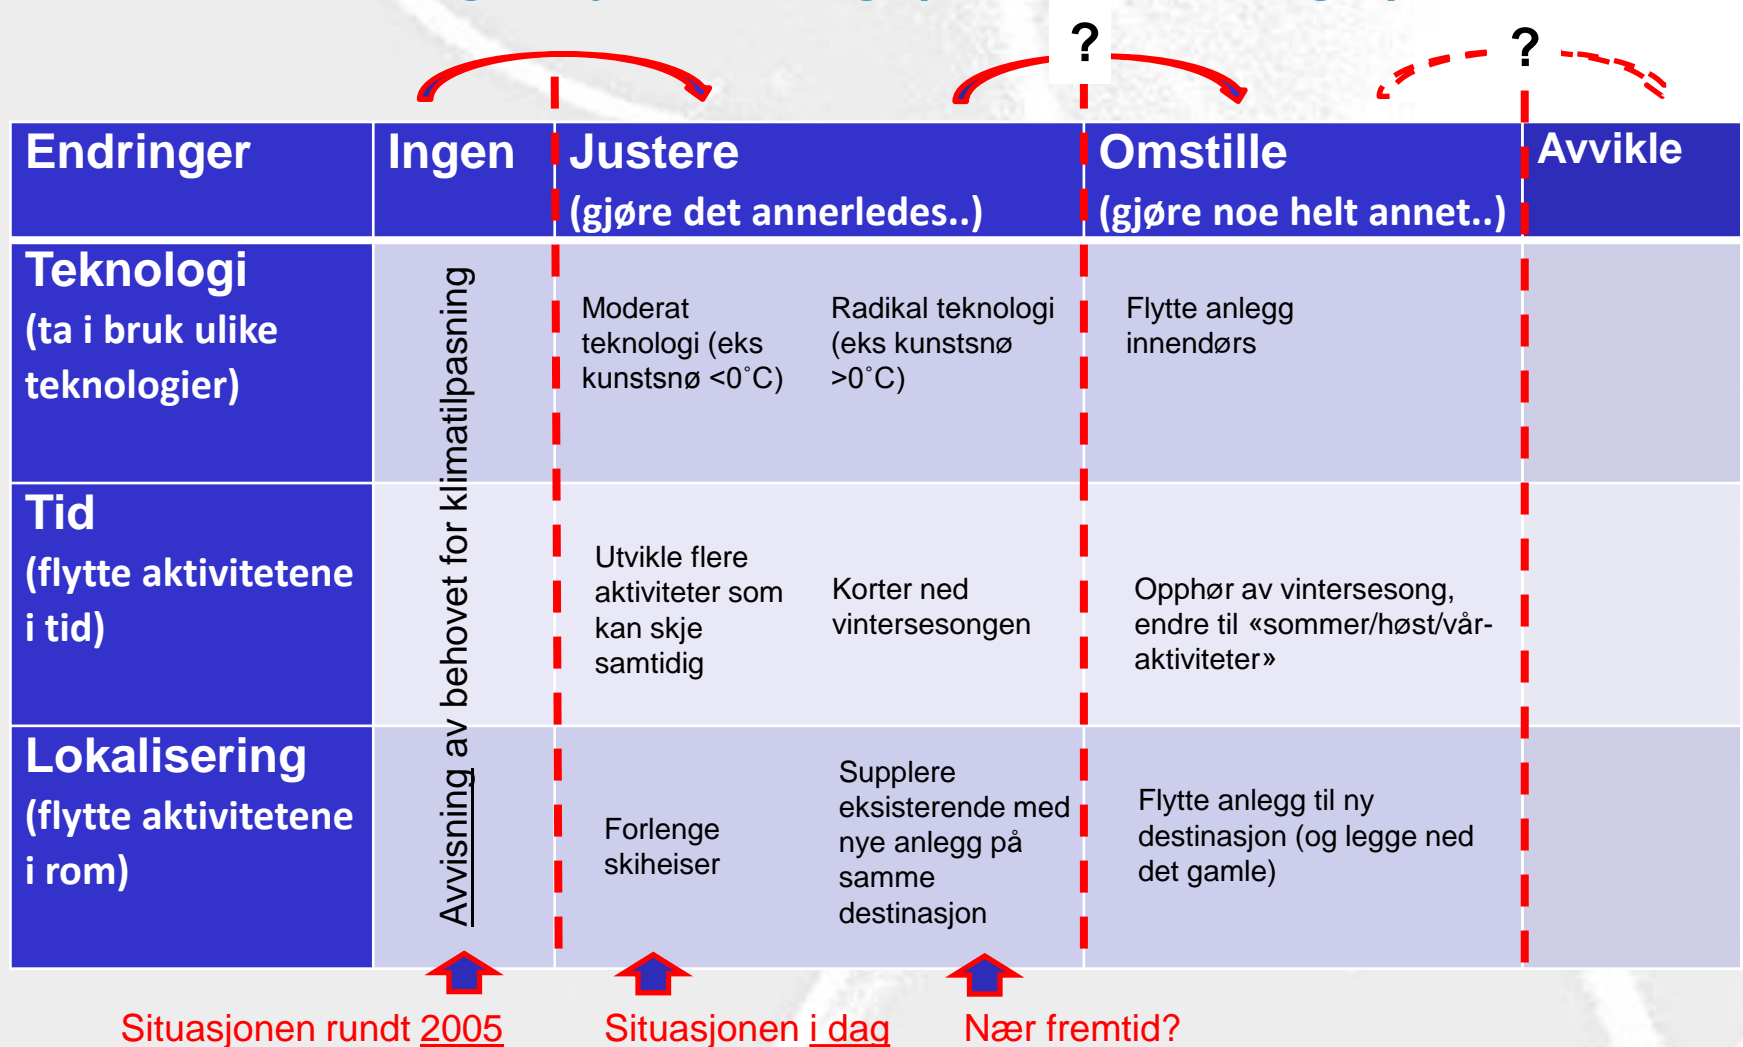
?

?

| Endringer | Ingen | Justere (gjøre det annerledes..) | | Omstille (gjøre noe helt annet..) | Avvikle |
|---|---|---|---|---|---|
| Teknologi (ta i bruk ulike teknologier) | Avvisning av behovet for klimatilpasning | Moderat teknologi (eks kunstsnø <0˚C) | Radikal teknologi (eks kunstsnø >0˚C) | Flytte anlegg innendørs | |
| Tid (flytte aktivitetene i tid) | | Utvikle flere aktiviteter som kan skje samtidig | Korter ned vintersesongen | Opphør av vintersesong, endre til «sommer/høst/vår-aktiviteter» | |
| Lokalisering (flytte aktivitetene i rom) | | Forlenge skiheiser | Supplere eksisterende med nye anlegg på samme destinasjon | Flytte anlegg til ny destinasjon (og legge ned det gamle) | |

Situasjonen rundt 2005 Situasjonen i dag Nær fremtid?